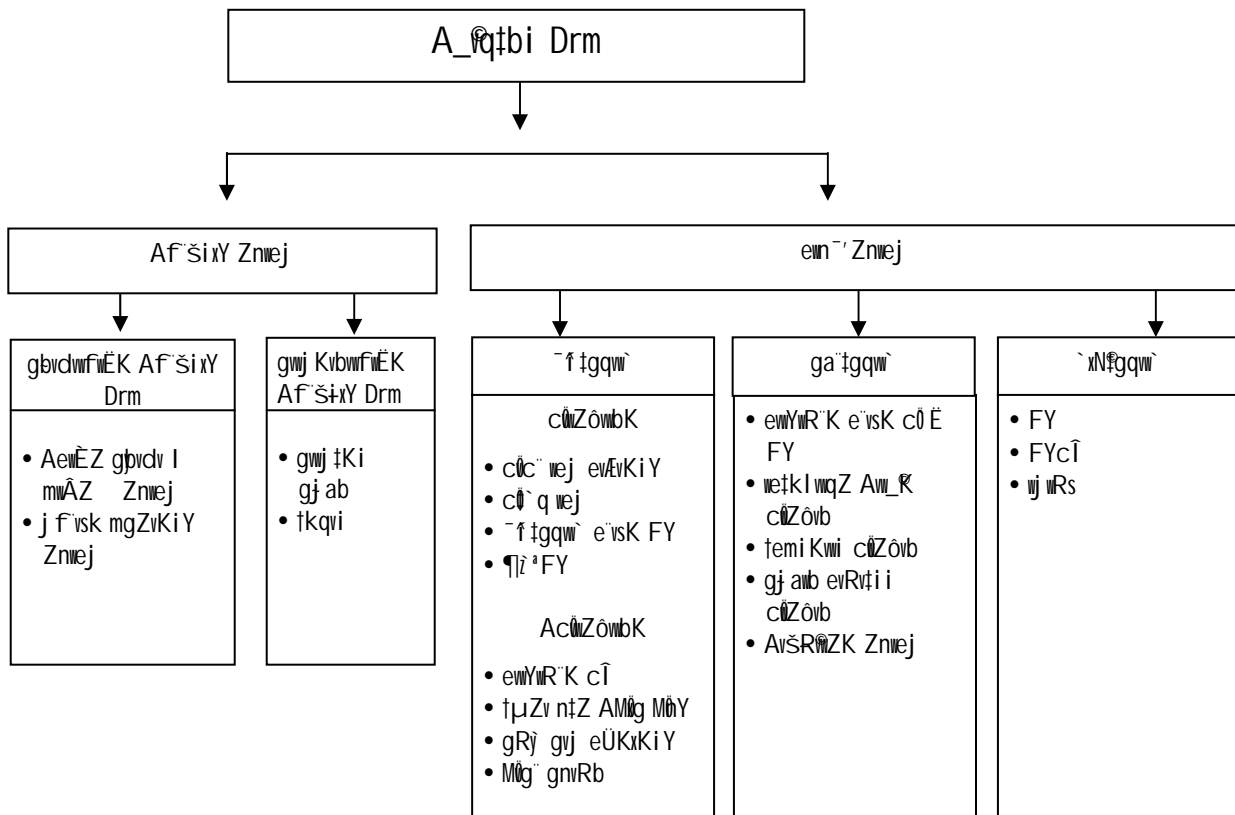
A_®q‡bi Drm

Af¨šÍixY Znwej

ewn¯' Znwej

gÖvdwfwËK Af¨šÍixY Drm

gwj KvbwfwËK Af¨šÍixY Drm

• AewÈZ gÖvdv I mwÂZ Znwej
• j f¨vsk mgZvKiY Znwej

• gwj ‡Ki gj ab
• ‡kqvi

¯^í‡gqvw`

ga¨‡gqvw`

`xN©‡gqvw`

cÖwZôvbK

• cÖwc¨ wej evUvKiY
• cÖ`q wej
• ¯^í‡gqvw` e¨vsK FY
• ¶Ö`ª FY

AcÖwZôvbK

• ewYwR¨K cÎ
• ‡µZv n‡Z AMÖg MÖnY
• gRyÍ gvj eÜKxKiY
• MÖg¨ gnvRb

• ewYwR¨K e¨vsK cÖ`Ë FY
• we‡kl wqZ Avw_©K cÖwZôvb
• ‡emiKvwi cÖwZôvb
• gj awb evRv‡ii cÖwZôvb
• AvšÍR©vwZK Znwej

• FY
• FYcÎ
• wj wRs